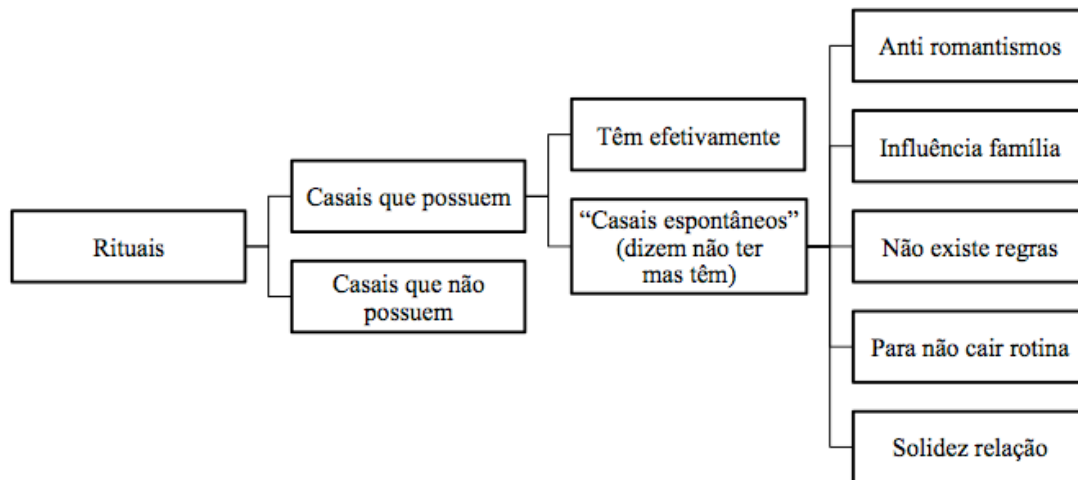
Rituais

Casais que possuem

Casais que não possuem

Têm efetivamente

"Casais espontâneos" (dizem não ter mas têm)

Anti romantismos

Influência família

Não existe regras

Para não cair rotina

Solidez relação